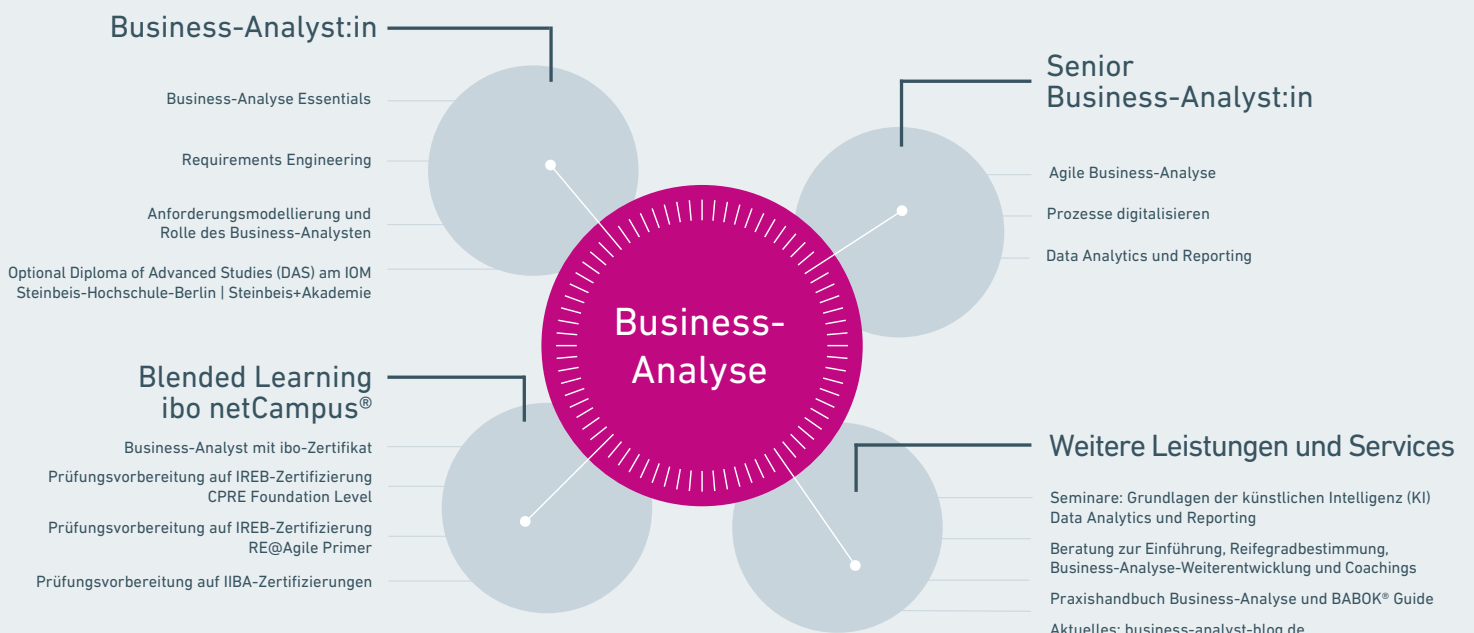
Business-Analyst:in

Business-Analyse Essentials

Requirements Engineering

Anforderungsmodellierung und Rolle des Business-Analysten

Optional Diploma of Advanced Studies (DAS) am IOM Steinbeis-Hochschule-Berlin | Steinbeis+Akademie

Senior Business-Analyst:in

Agile Business-Analyse

Prozesse digitalisieren

Data Analytics und Reporting

Business-Analyse

Blended Learning ibo netCampus®

Business-Analyst mit ibo-Zertifikat

Prüfungsvorbereitung auf IREB-Zertifizierung CPRE Foundation Level

Prüfungsvorbereitung auf IREB-Zertifizierung RE@Agile Primer

Prüfungsvorbereitung auf IIBA-Zertifizierungen

Weitere Leistungen und Services

Seminare: Grundlagen der künstlichen Intelligenz (KI) Data Analytics und Reporting

Beratung zur Einführung, Reifegradbestimmung, Business-Analyse-Weiterentwicklung und Coachings

Praxishandbuch Business-Analyse und BABOK® Guide

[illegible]